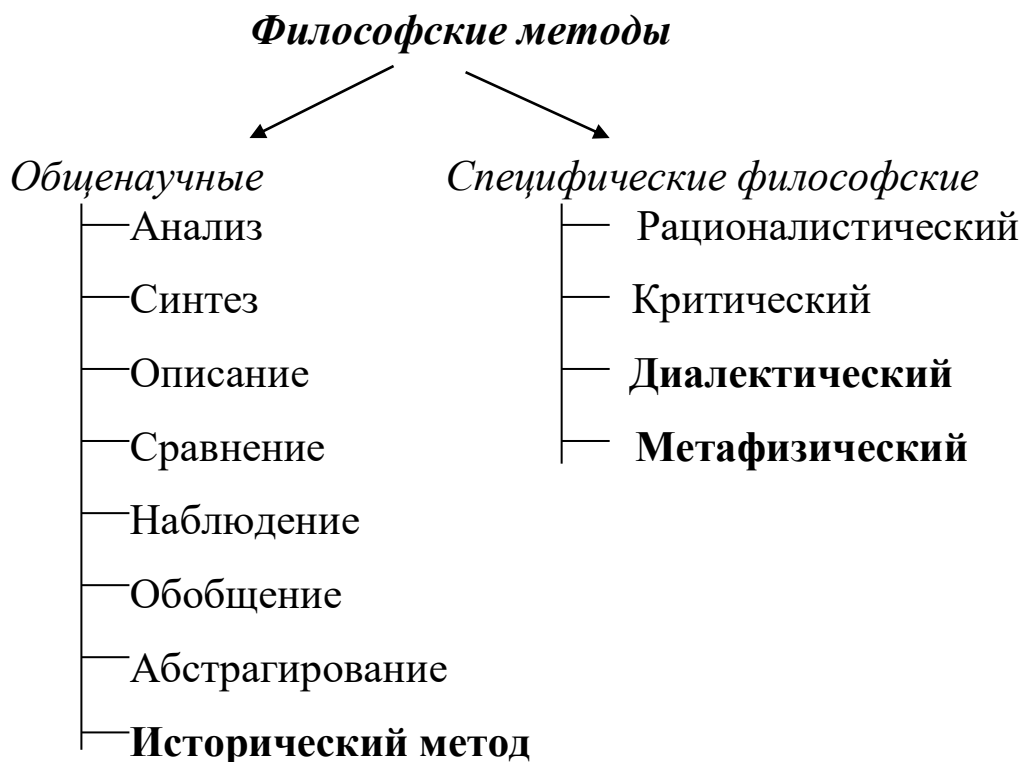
Философские методы

Общенаучные
Анализ
Синтез
Описание
Сравнение
Наблюдение
Обобщение
Абстрагирование
Исторический метод

Специфические философские
Рационалистический
Критический
Диалектический
Метафизический